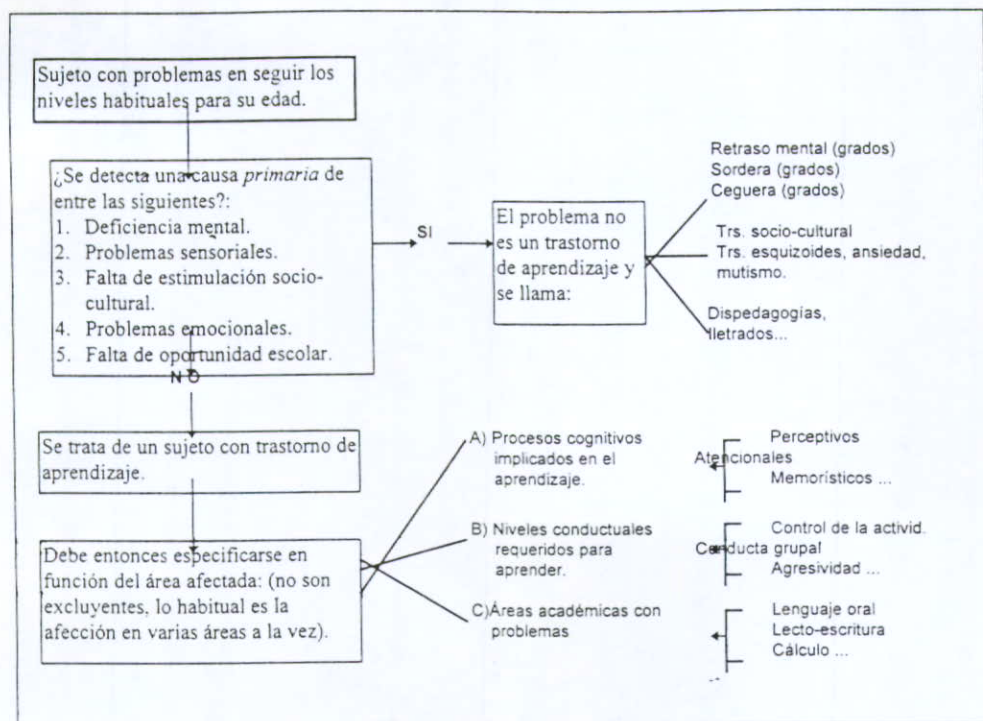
Sujeto con problemas en seguir los niveles habituales para su edad.

¿Se detecta una causa *primaria* de entre las siguientes?:
1. Deficiencia mental.
2. Problemas sensoriales.
3. Falta de estimulación socio-cultural.
4. Problemas emocionales.
5. Falta de oportunidad escolar.

SI

El problema no es un trastorno de aprendizaje y se llama:

Retraso mental (grados)
Sordera (grados)
Ceguera (grados)

Trs. socio-cultural
Trs. esquizoides, ansiedad, mutismo.

Dispedagogías, iletrados...

NO

Se trata de un sujeto con trastorno de aprendizaje.

Debe entonces especificarse en función del área afectada: (no son excluyentes, lo habitual es la afección en varias áreas a la vez).

A) Procesos cognitivos implicados en el aprendizaje.

Perceptivos
Atencionales
Memorísticos ...

B) Niveles conductuales requeridos para aprender.

Control de la activid.
Conducta grupal
Agresividad ...

C) Áreas académicas con problemas

Lenguaje oral
Lecto-escritura
Cálculo ...